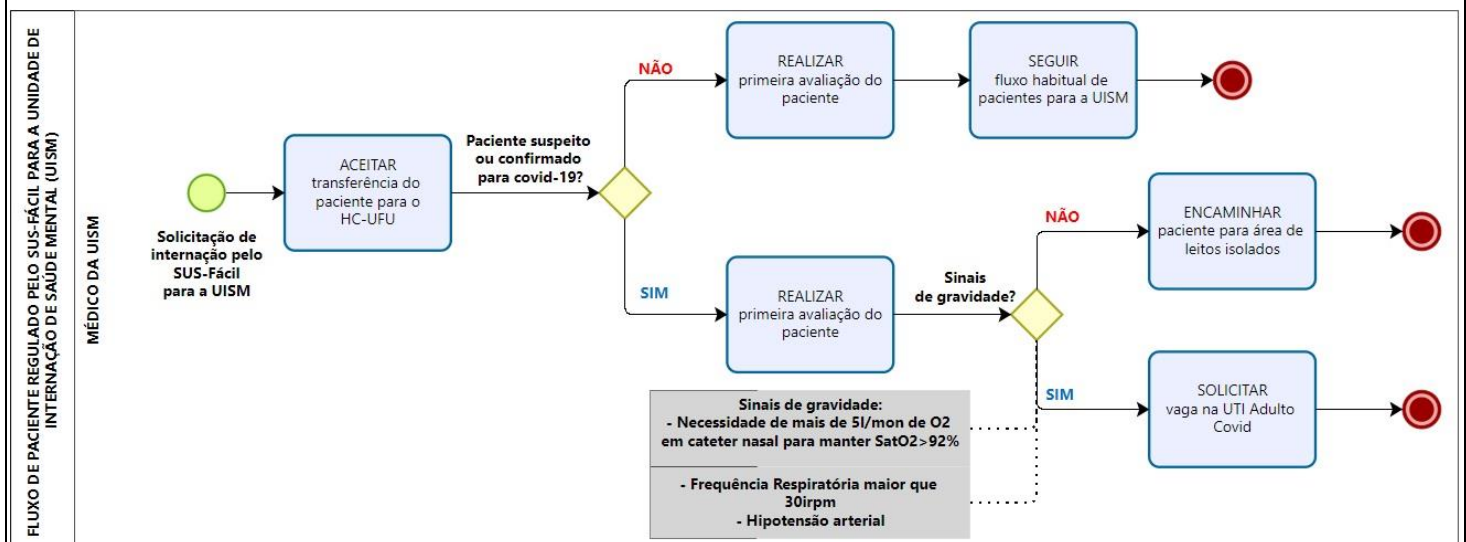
FLUXO DE PACIENTE REGULADO PELO SUS-FÁCIL PARA A UNIDADE DE INTERNAÇÃO DE SAÚDE MENTAL (UISM)

MÉDICO DA UISM

Solicitação de internação pelo SUS-Fácil para a UISM

ACEITAR transferência do paciente para o HC-UFU

Paciente suspeito ou confirmado para covid-19?

NÃO

REALIZAR primeira avaliação do paciente

SEGUIR fluxo habitual de pacientes para a UISM

SIM

REALIZAR primeira avaliação do paciente

Sinais de gravidade?

NÃO

ENCAMINHAR paciente para área de leitos isolados

SIM

SOLICITAR vaga na UTI Adulto Covid

Sinais de gravidade:
- Necessidade de mais de 5l/mon de O2 em cateter nasal para manter SatO2>92%

- Frequência Respiratória maior que 30irpm
- Hipotensão arterial